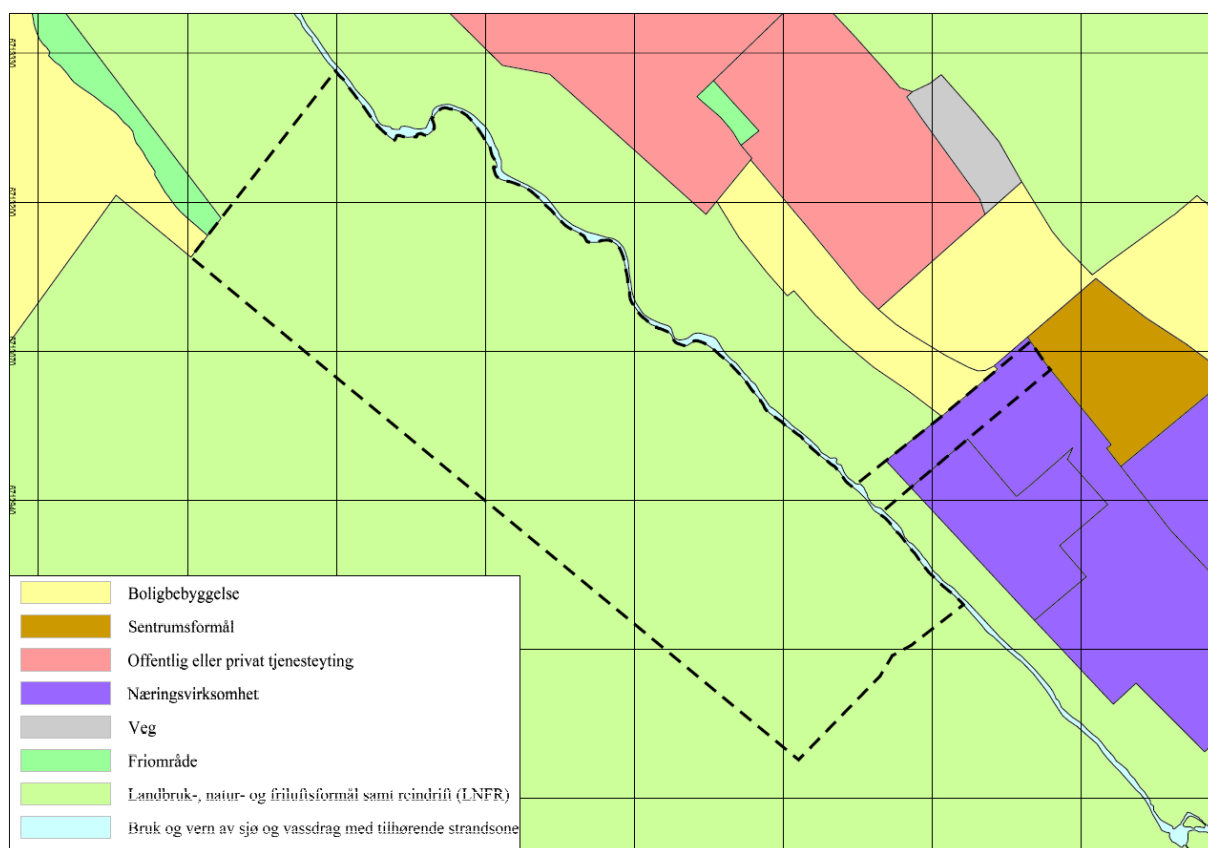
Boligbebyggelse
Sentrumsformål
Offentlig eller privat tjenesteyting
Næringsvirksomhet
Veg
Friområde
Landbruk-, natur- og friluftsformål samt reindrift (LNFR)
Bruk og vern av sjø og vassdrag med tilhørende strandsone